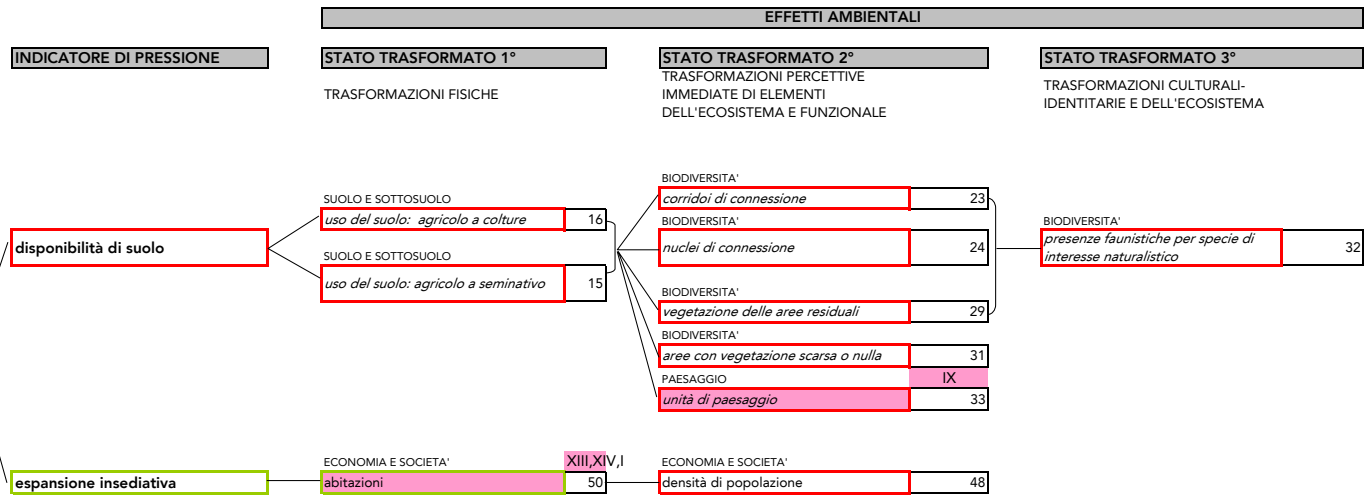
EFFETTI AMBIENTALI

INDICATORE DI PRESSIONE

STATO TRASFORMATO 1°

TRASFORMAZIONI FISICHE

STATO TRASFORMATO 2°

TRASFORMAZIONI PERCETTIVE IMMEDIATE DI ELEMENTI DELL'ECOSISTEMA E FUNZIONALE

STATO TRASFORMATO 3°

TRASFORMAZIONI CULTURALI-IDENTITARIE E DELL'ECOSISTEMA

disponibilità di suolo

SUOLO E SOTTOSUOLO
uso del suolo: agricolo a colture 16

SUOLO E SOTTOSUOLO
uso del suolo: agricolo a seminativo 15

BIODIVERSITA'
corridoi di connessione 23

BIODIVERSITA'
nuclei di connessione 24

BIODIVERSITA'
vegetazione delle aree residuali 29

BIODIVERSITA'
aree con vegetazione scarsa o nulla 31

PAESAGGIO IX
unità di paesaggio 33

BIODIVERSITA'
presenze faunistiche per specie di interesse naturalistico 32

espansione insediativa

ECONOMIA E SOCIETA' XIII,XIV,I
abitazioni 50

ECONOMIA E SOCIETA'
densità di popolazione 48